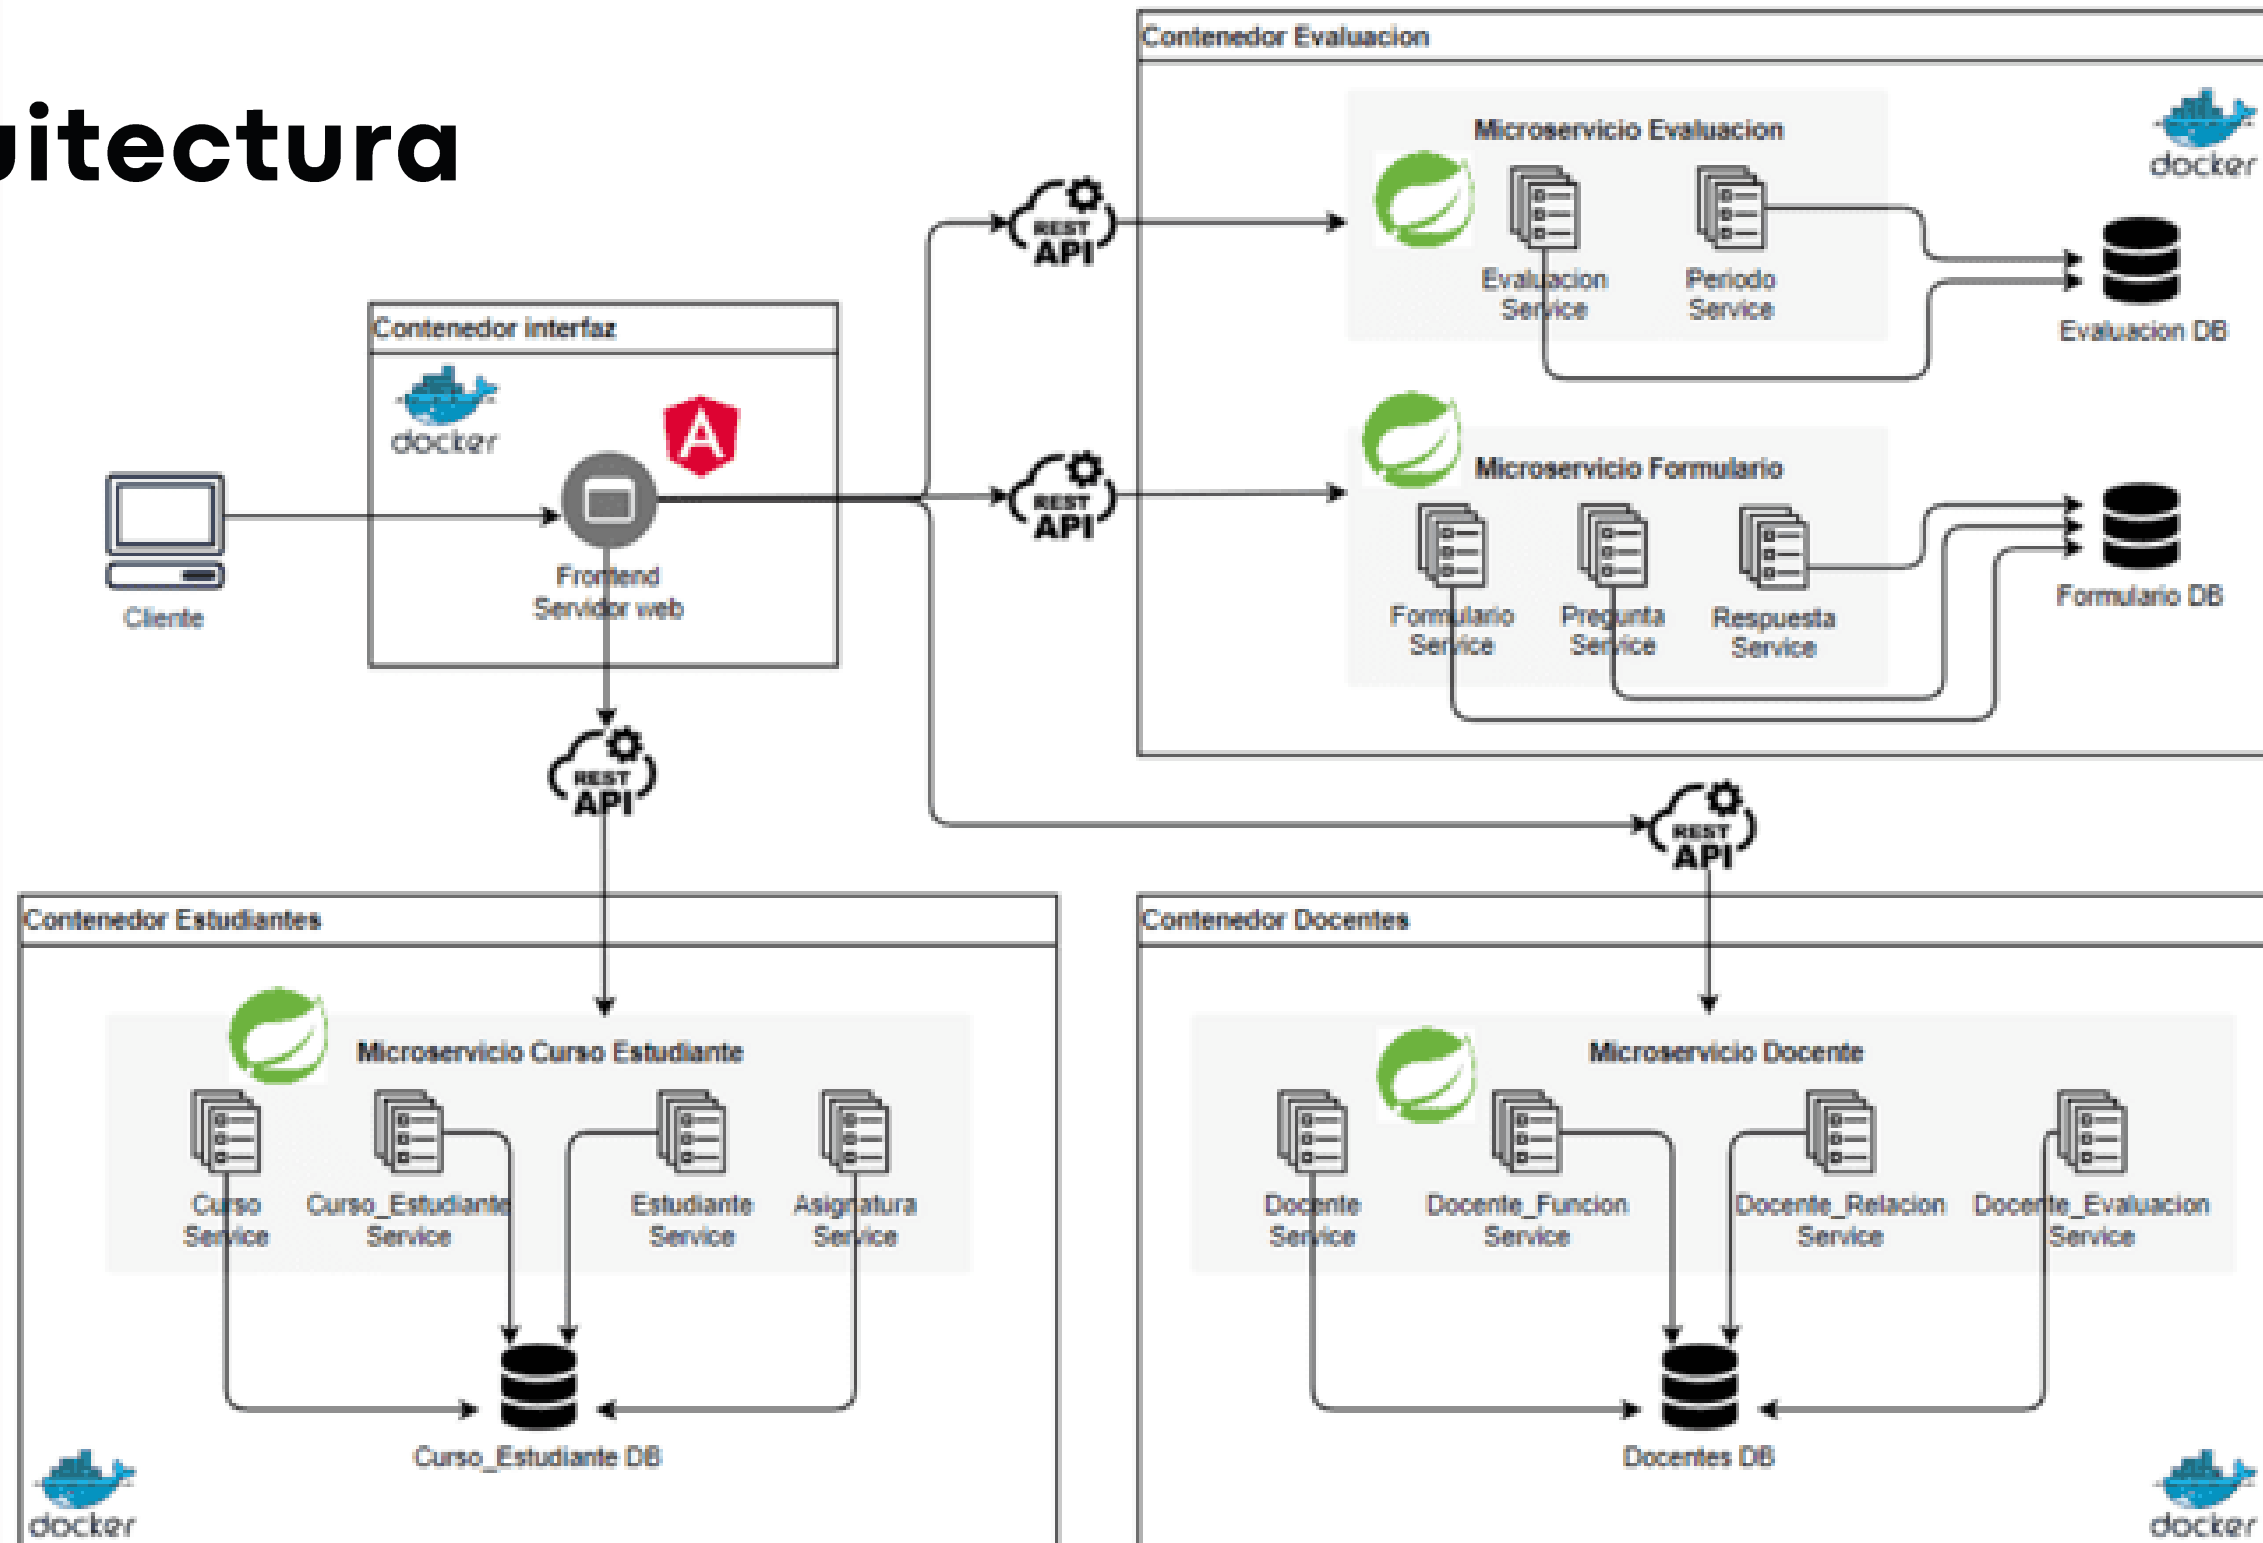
uitectura

Contenedor Evaluacion

Microservicio Evaluacion

docker

Evaluacion Service

Periodo Service

Evaluacion DB

REST API

REST API

Microservicio Formulario

Formulario Service

Pregunta Service

Respuesta Service

Formulario DB

Contenedor interfaz

docker

Cliente

Frontend Servidor web

REST API

REST API

Contenedor Estudiantes

Microservicio Curso Estudiante

Curso Service

Curso_Estudiante Service

Estudiante Service

Asignatura Service

Curso_Estudiante DB

docker

Contenedor Docentes

Microservicio Docente

Docente Service

Docente_Funcion Service

Docente_Relacion Service

Docente_Evaluacion Service

Docentes DB

docker